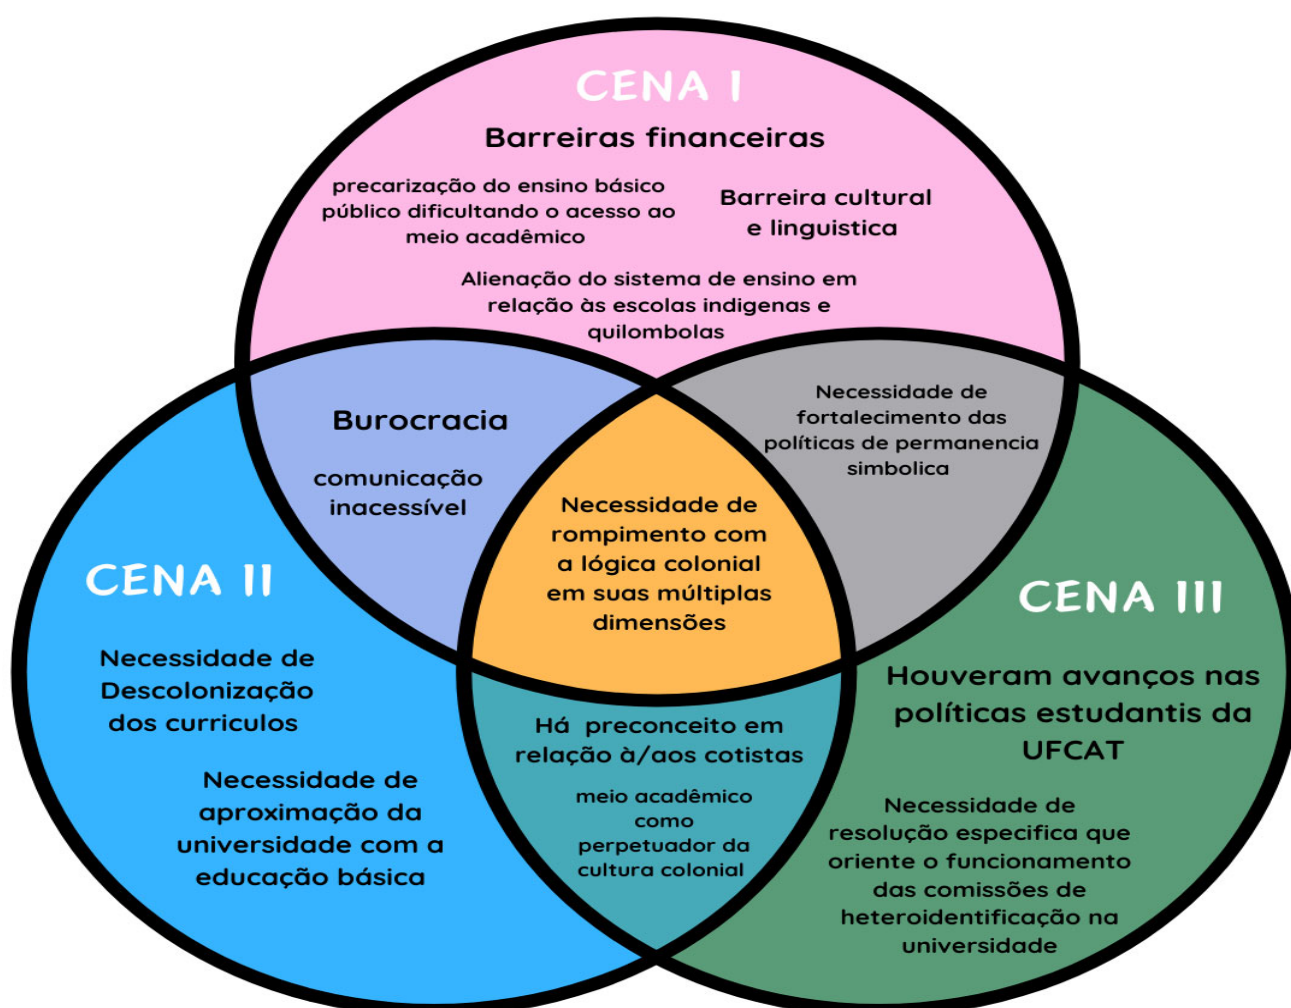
CENA I

Barreiras financeiras

precarização do ensino básico público dificultando o acesso ao meio acadêmico

Barreira cultural e linguistica

Alienação do sistema de ensino em relação às escolas indigenas e quilombolas

Burocracia

comunicação inacessível

Necessidade de fortalecimento das políticas de permanencia simbolica

Necessidade de rompimento com a lógica colonial em suas múltiplas dimensões

CENA II

Necessidade de Descolonização dos curriculos

Necessidade de aproximação da universidade com a educação básica

Há preconceito em relação à/aos cotistas

meio acadêmico como perpetuador da cultura colonial

CENA III

Houveram avanços nas políticas estudantis da UFCAT

Necessidade de resolução especifica que oriente o funcionamento das comissões de heteroidentificação na universidade